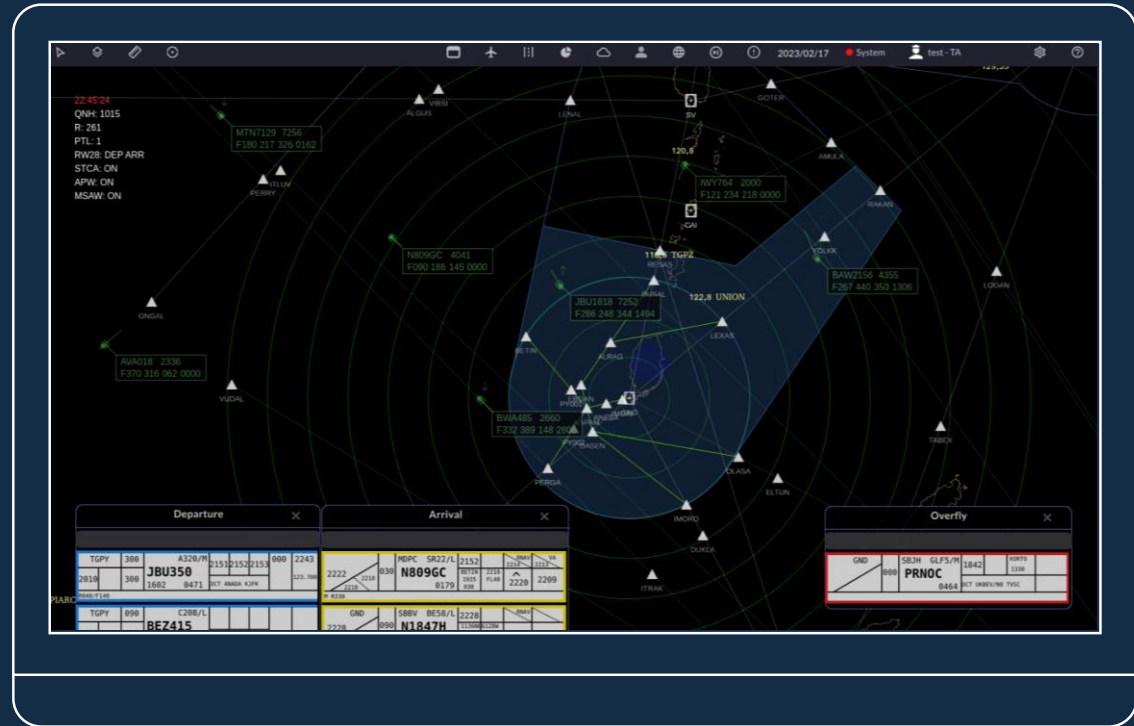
2023/02/17 System test - TA

22:45:24
QNH: 1015
R: 261
PTL: 1
RW28: DEP ARR
STCA: ON
APW: ON
MSAW: ON

VIBSI
ALGUS
LENAL
SV
GOTER
MTN7129 7256
F180 217 326 0162
120,5
AMUKA
PERRY
ITLUV
IWY764 2000
F121 234 218 0000
RAKAN
CAI
N809GC 4041
F090 186 145 0000
1180 TGPZ
REBAS
YOLKK
BAW2156 4355
F267 440 350 1306
LOGAN
ONGAL
JBU1818 7252
F286 248 344 1494
122,8 UNION
LEXAS
BETIN
AVA018 2336
F370 316 062 0000
ALRAG
VUDAL
BWA485 2660
F332 389 148 2800
TABEX
PIXAM
OLASA
PEBGA
ELTUN
IMORO
DUKEX
ITRAK

Departure
TGPY 300 A320/M 2151 2152 2153 000 2243
2010 300 JBU350 123.700
1602 0471 DCT ANADA KJFK
TGPY 090 C208/L
BEZ415

Arrival
MDPC SR22/L 2152
2222 030 N809GC 2220 2209
0179
GND S8BV BE58/L 2228
2228 090 N1847H

Overfly
GND S8JH GLF5/M 1842
000 PRNOC
0464 DCT UKBEV/NO TVSC

PIARC